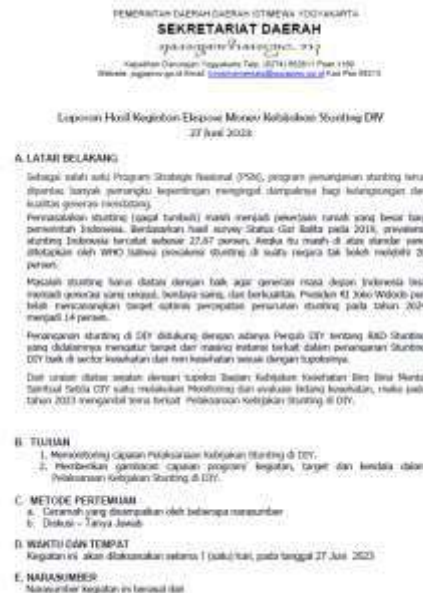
PEMERINTAH DAERAH DAERAH ISTIMEWA YOGYAKARTA
SEKRETARIAT DAERAH
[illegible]
Kepatihan Danurejan Yogyakarta Telp. (0274) 562811 Psw. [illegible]
Website: jogjaprov.go.id Email: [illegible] Kode Pos 55213

Laporan Hasil Kegiatan Ekspose Monev Kebijakan Stunting DIY
27 Juni 2023

A. LATAR BELAKANG

Sebagai salah satu Program Strategis Nasional (PSN), program penanganan stunting terus dipantau banyak pemangku kepentingan mengingat dampaknya bagi kelangsungan dan kualitas generasi mendatang.

Permasalahan stunting (gagal tumbuh) masih menjadi pekerjaan rumah yang besar bagi pemerintah Indonesia. Berdasarkan hasil survey Status Gizi Balita pada 2019, prevalensi stunting Indonesia tercatat sebesar 27,67 persen. Angka itu masih di atas standar yang ditoleransi oleh WHO bahwa prevalensi stunting di suatu negara tak boleh melebihi 20 persen.

Masalah stunting harus diatasi dengan baik agar generasi masa depan Indonesia bisa menjadi generasi yang unggul, berdaya saing, dan berkualitas. Presiden RI Joko Widodo pun telah mencanangkan target optimis percepatan penurunan stunting pada tahun 2024 menjadi 14 persen.

Penanganan stunting di DIY didukung dengan adanya Pergub DIY tentang RAD Stunting yang didalamnya mengatur target dan masing instansi terkait dalam penanganan Stunting DIY baik di sektor kesehatan dan non kesehatan sesuai dengan tupoksinya.

Dari uraian diatas sesuai dengan tupoksi Badan Kebijakan Kesehatan Biro Bina Mental Spiritual Setda DIY suatu melakukan Monitoring dan evaluasi bidang kesehatan, maka pada tahun 2023 mengambil tema terkait Pelaksanaan Kebijakan Stunting di DIY.

B. TUJUAN
1. Memonitoring capaian Pelaksanaan Kebijakan Stunting di DIY.
2. Memberikan gambaran capaian program/ kegiatan, target dan kendala dalam Pelaksanaan Kebijakan Stunting di DIY.

C. METODE PERTEMUAN
a. Ceramah yang disampaikan oleh beberapa narasumber
b. Diskusi – Tanya Jawab

D. WAKTU DAN TEMPAT
Kegiatan ini akan dilaksanakan selama 1 (satu) hari, pada tanggal 27 Juni 2023

E. NARASUMBER
Narasumber kegiatan ini berasal dari